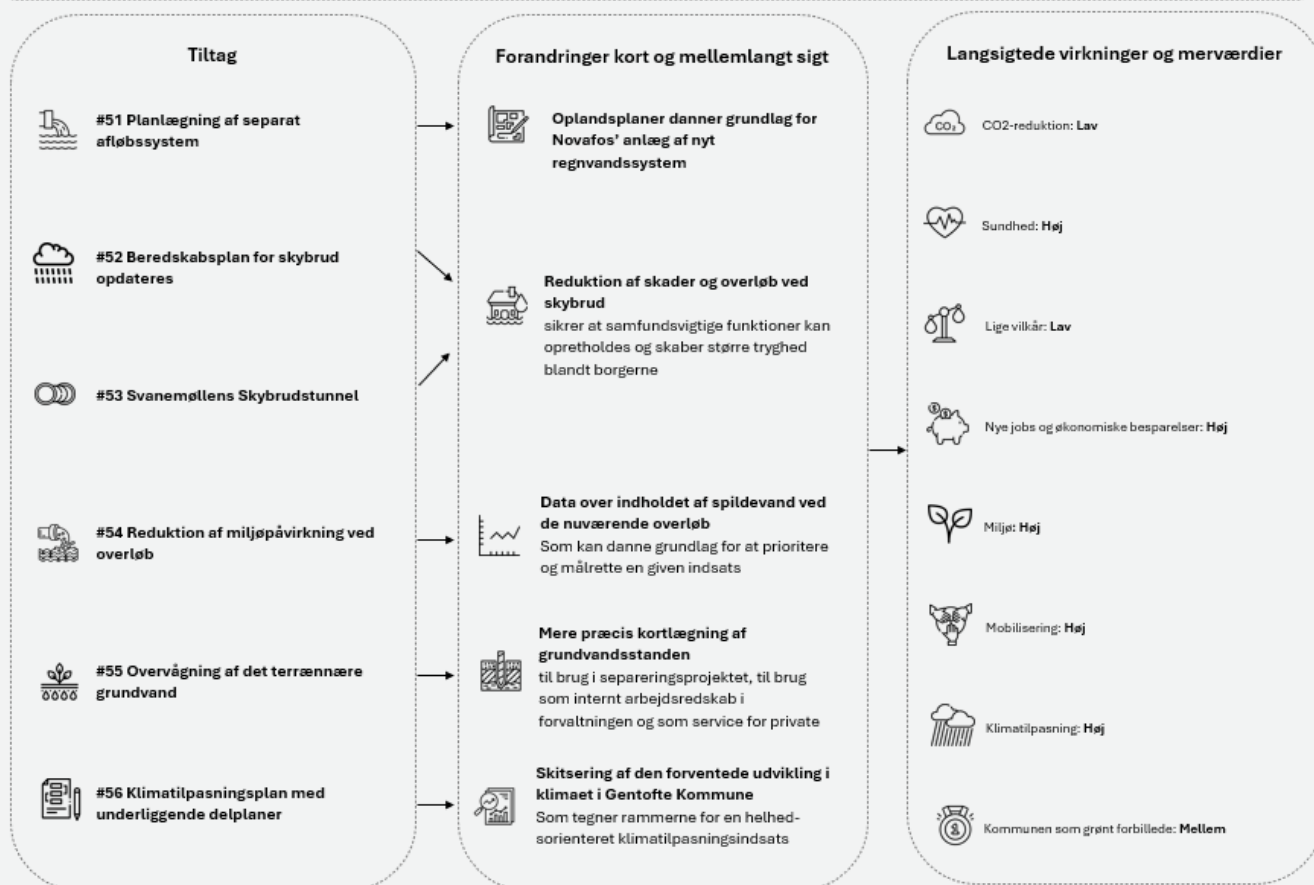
Tiltag

#51 Planlægning af separat afløbssystem

#52 Beredskabsplan for skybrud opdateres

#53 Svanemøllens Skybrudstunnel

#54 Reduktion af miljøpåvirkning ved overløb

#55 Overvågning af det terrænnære grundvand

#56 Klimatilpasningsplan med underliggende delplaner

Forandringer kort og mellemlangt sigt

Oplandsplaner danner grundlag for Novafos' anlæg af nyt regnvandssystem

Reduktion af skader og overløb ved skybrud
sikrer at samfundsvigtige funktioner kan opretholdes og skaber større tryghed blandt borgerne

Data over indholdet af spildevand ved de nuværende overløb
Som kan danne grundlag for at prioritere og målrette en given indsats

Mere præcis kortlægning af grundvandsstanden
til brug i separeringsprojektet, til brug som internt arbejdsredskab i forvaltningen og som service for private

Skitsering af den forventede udvikling i klimaet i Gentofte Kommune
Som tegner rammerne for en helhedsorienteret klimatilpasningsindsats

Langsigtede virkninger og merværdier

$CO_2$

CO2-reduktion: Lav

Sundhed: Høj

Lige vilkår: Lav

Nye jobs og økonomiske besparelser: Høj

Miljø: Høj

Mobilisering: Høj

Klimatilpasning: Høj

Kommunen som grønt forbillede: Mellem